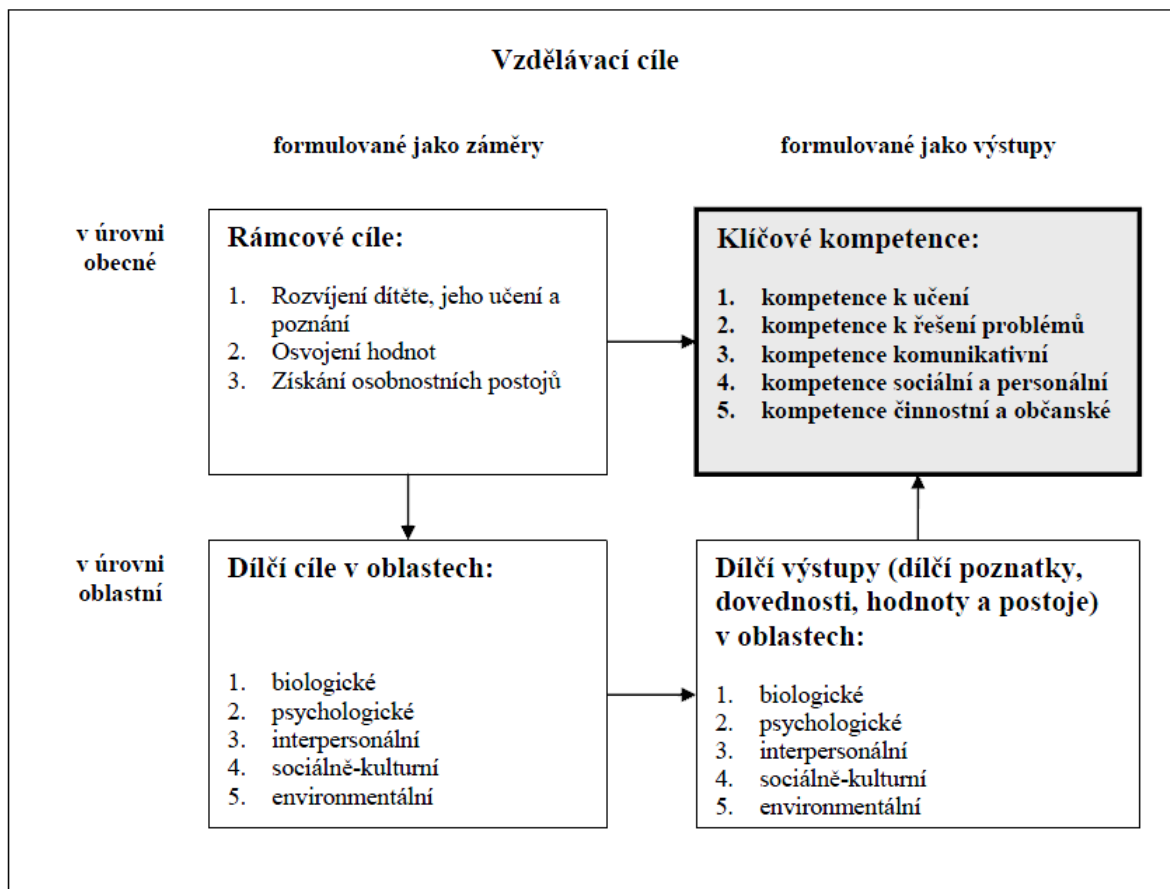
Vzdělávací cíle

formulované jako záměry

formulované jako výstupy

v úrovni obecné

Rámcové cíle:

1. Rozvíjení dítěte, jeho učení a poznání
2. Osvojení hodnot
3. Získání osobnostních postojů

Klíčové kompetence:

1. kompetence k učení
2. kompetence k řešení problémů
3. kompetence komunikativní
4. kompetence sociální a personální
5. kompetence činnostní a občanské

v úrovni oblastní

Dílčí cíle v oblastech:

1. biologické
2. psychologické
3. interpersonální
4. sociálně-kulturní
5. environmentální

Dílčí výstupy (dílčí poznatky, dovednosti, hodnoty a postoje) v oblastech:

1. biologické
2. psychologické
3. interpersonální
4. sociálně-kulturní
5. environmentální